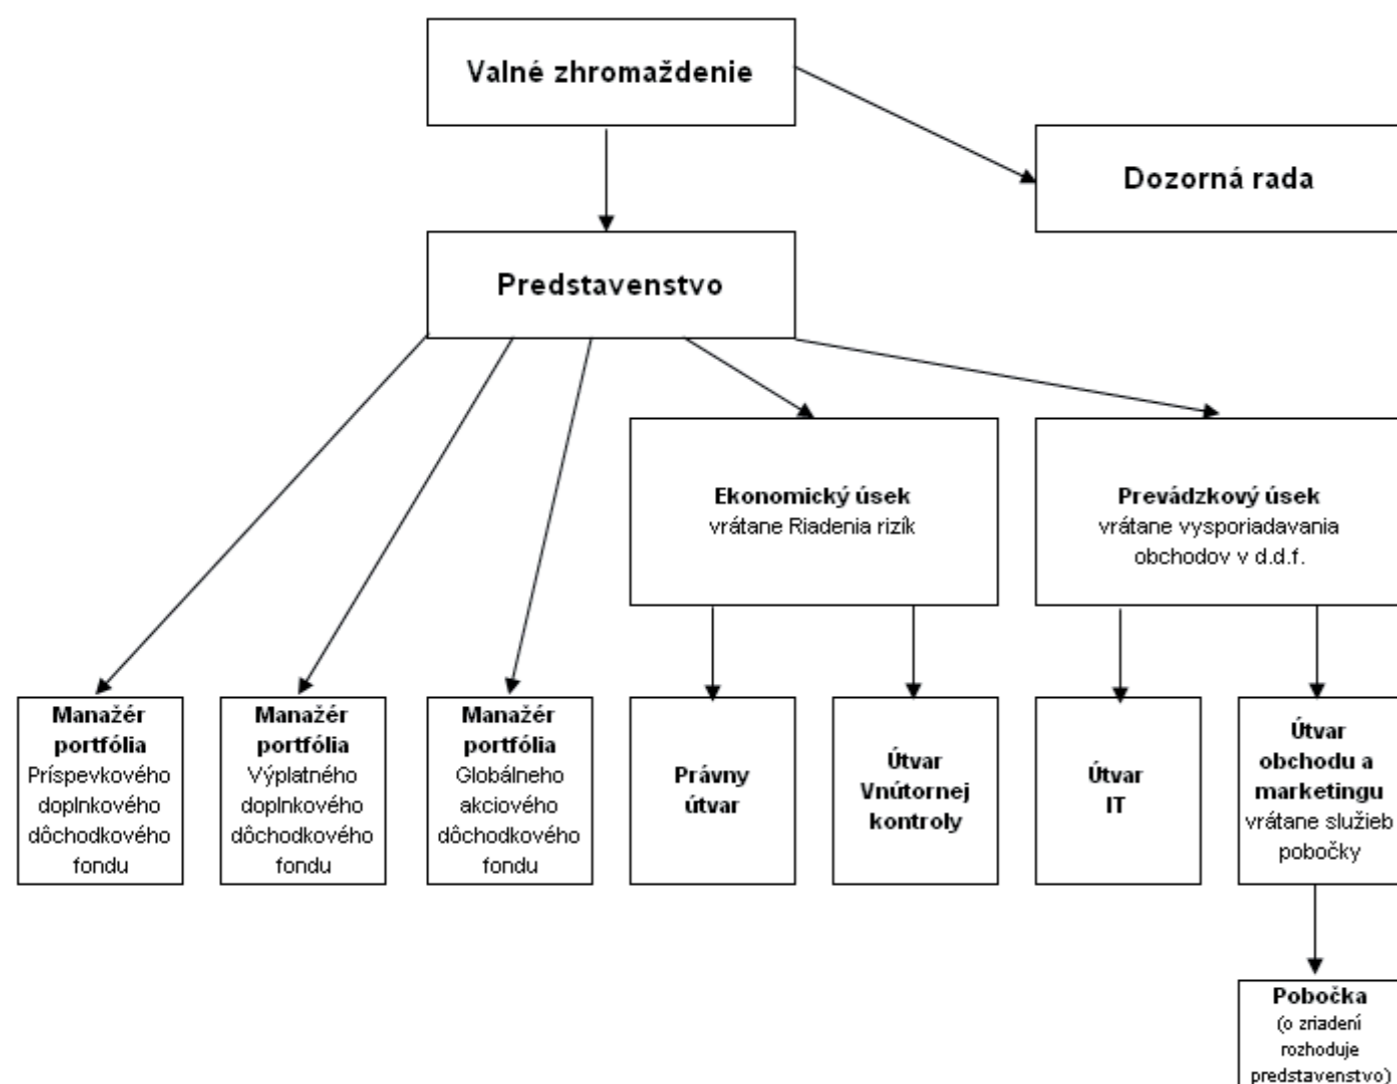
Valné zhromaždenie

Dozorná rada

Predstavenstvo

Ekonomický úsek vrátane Riadenia rizík

Prevádzkový úsek vrátane vysporiadavania obchodov v d.d.f.

Manažér portfólia Príspevkového doplnkového dôchodkového fondu

Manažér portfólia Výplatného doplnkového dôchodkového fondu

Manažér portfólia Globálneho akciového dôchodkového fondu

Právny útvar

Útvar Vnútornej kontroly

Útvar IT

Útvar obchodu a marketingu vrátane služieb pobočky

Pobočka (o zriadení rozhoduje predstavenstvo)